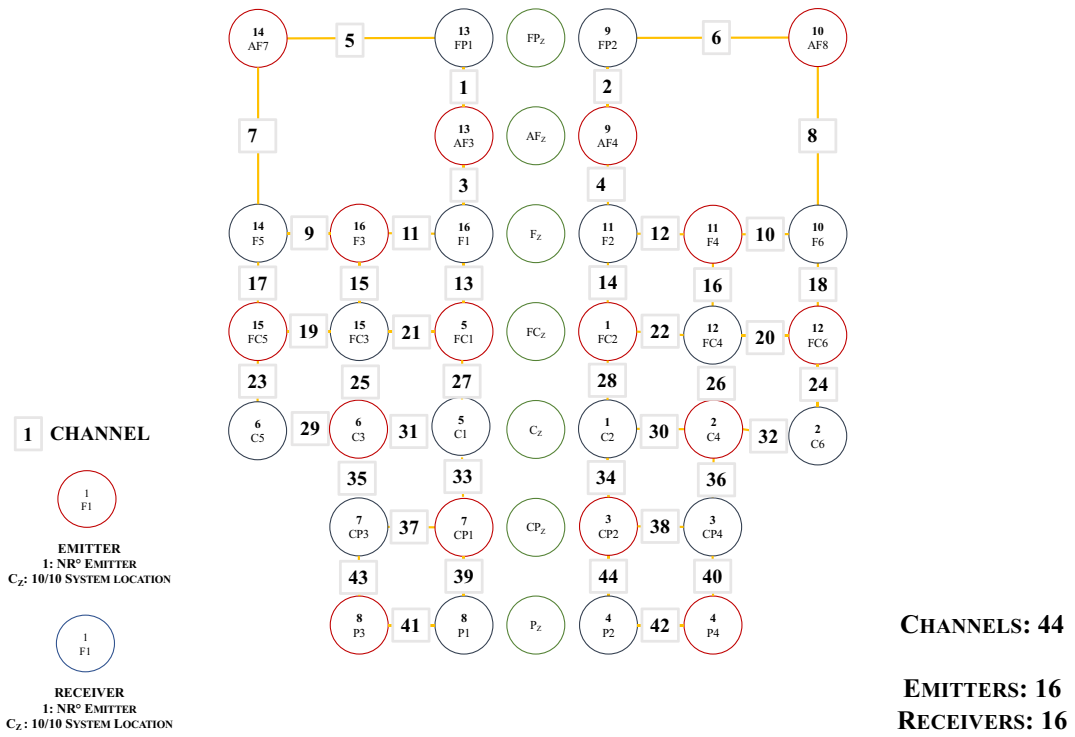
14
AF7

5

13
FP1

FP$_Z$

9
FP2

6

10
AF8

1

2

7

13
AF3

AF$_Z$

9
AF4

8

3

4

14
F5

9

16
F3

11

16
F1

F$_Z$

11
F2

12

11
F4

10

10
F6

17

15

13

14

16

18

15
FC5

19

15
FC3

21

5
FC1

FC$_Z$

1
FC2

22

12
FC4

20

12
FC6

23

25

27

28

26

24

1 CHANNEL

6
C5

29

6
C3

31

5
C1

C$_Z$

1
C2

30

2
C4

32

2
C6

35

33

34

36

1
F1

EMITTER
1: NR° EMITTER
C$_Z$: 10/10 SYSTEM LOCATION

7
CP3

37

7
CP1

CP$_Z$

3
CP2

38

3
CP4

43

39

44

40

1
F1

8
P3

41

8
P1

P$_Z$

4
P2

42

4
P4

CHANNELS: 44

RECEIVER
1: NR° EMITTER
C$_Z$: 10/10 SYSTEM LOCATION

EMITTERS: 16
RECEIVERS: 16